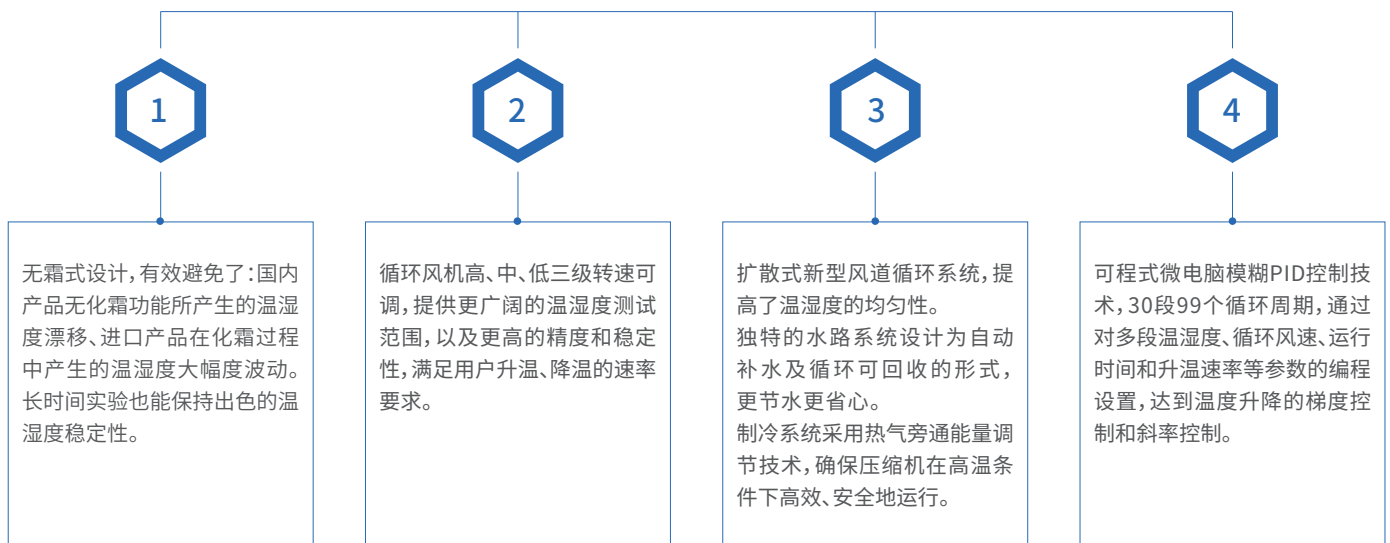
1

2

3

4

无霜式设计，有效避免了：国内产品无化霜功能所产生的温湿度漂移、进口产品在化霜过程中产生的温湿度大幅度波动。长时间实验也能保持出色的温湿度稳定性。

循环风机高、中、低三级转速可调，提供更广阔的温湿度测试范围，以及更高的精度和稳定性，满足用户升温、降温的速率要求。

扩散式新型风道循环系统，提高了温湿度的均匀性。
独特的水路系统设计为自动补水及循环可回收的形式，更节水更省心。
制冷系统采用热气旁通能量调节技术，确保压缩机在高温条件下高效、安全地运行。

可程式微电脑模糊PID控制技术，30段99个循环周期，通过对多段温湿度、循环风速、运行时间和升温速率等参数的编程设置，达到温度升降的梯度控制和斜率控制。